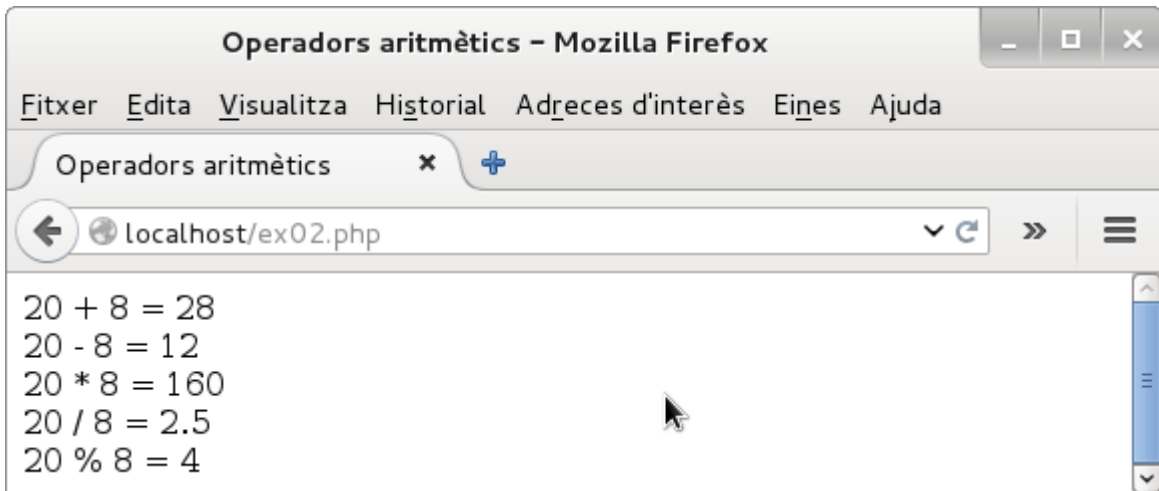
Operadors aritmètics – Mozilla Firefox

Fitxer Edita Visualitza Historial Adreces d'interès Eines Ajuda

Operadors aritmètics

localhost/ex02.php

20 + 8 = 28
20 - 8 = 12
20 * 8 = 160
20 / 8 = 2.5
20 % 8 = 4